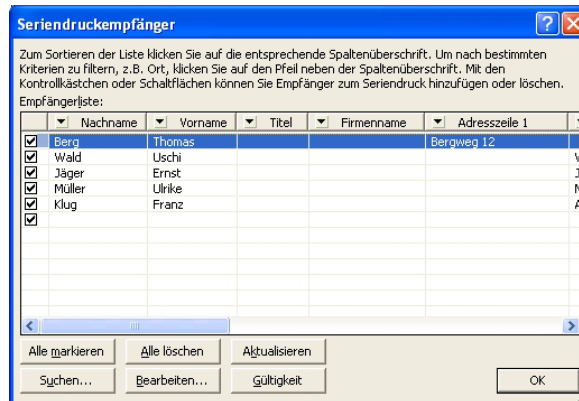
Seriendruckempfänger

Zum Sortieren der Liste klicken Sie auf die entsprechende Spaltenüberschrift. Um nach bestimmten Kriterien zu filtern, z.B. Ort, klicken Sie auf den Pfeil neben der Spaltenüberschrift. Mit den Kontrollkästchen oder Schaltflächen können Sie Empfänger zum Seriendruck hinzufügen oder löschen.

Empfängerliste:

| | Nachname | Vorname | Titel | Firmenname | Adresszeile 1 | |
|---|---|---|---|---|---|---|
| ☑ | Berg | Thomas | | | Bergweg 12 | |
| ☑ | Wald | Uschi | | | | V |
| ☑ | Jäger | Ernst | | | | J |
| ☑ | Müller | Ulrike | | | | M |
| ☑ | Klug | Franz | | | | A |
| ☑ | | | | | | |

Alle markieren | Alle löschen | Aktualisieren

Suchen... | Bearbeiten... | Gültigkeit | OK